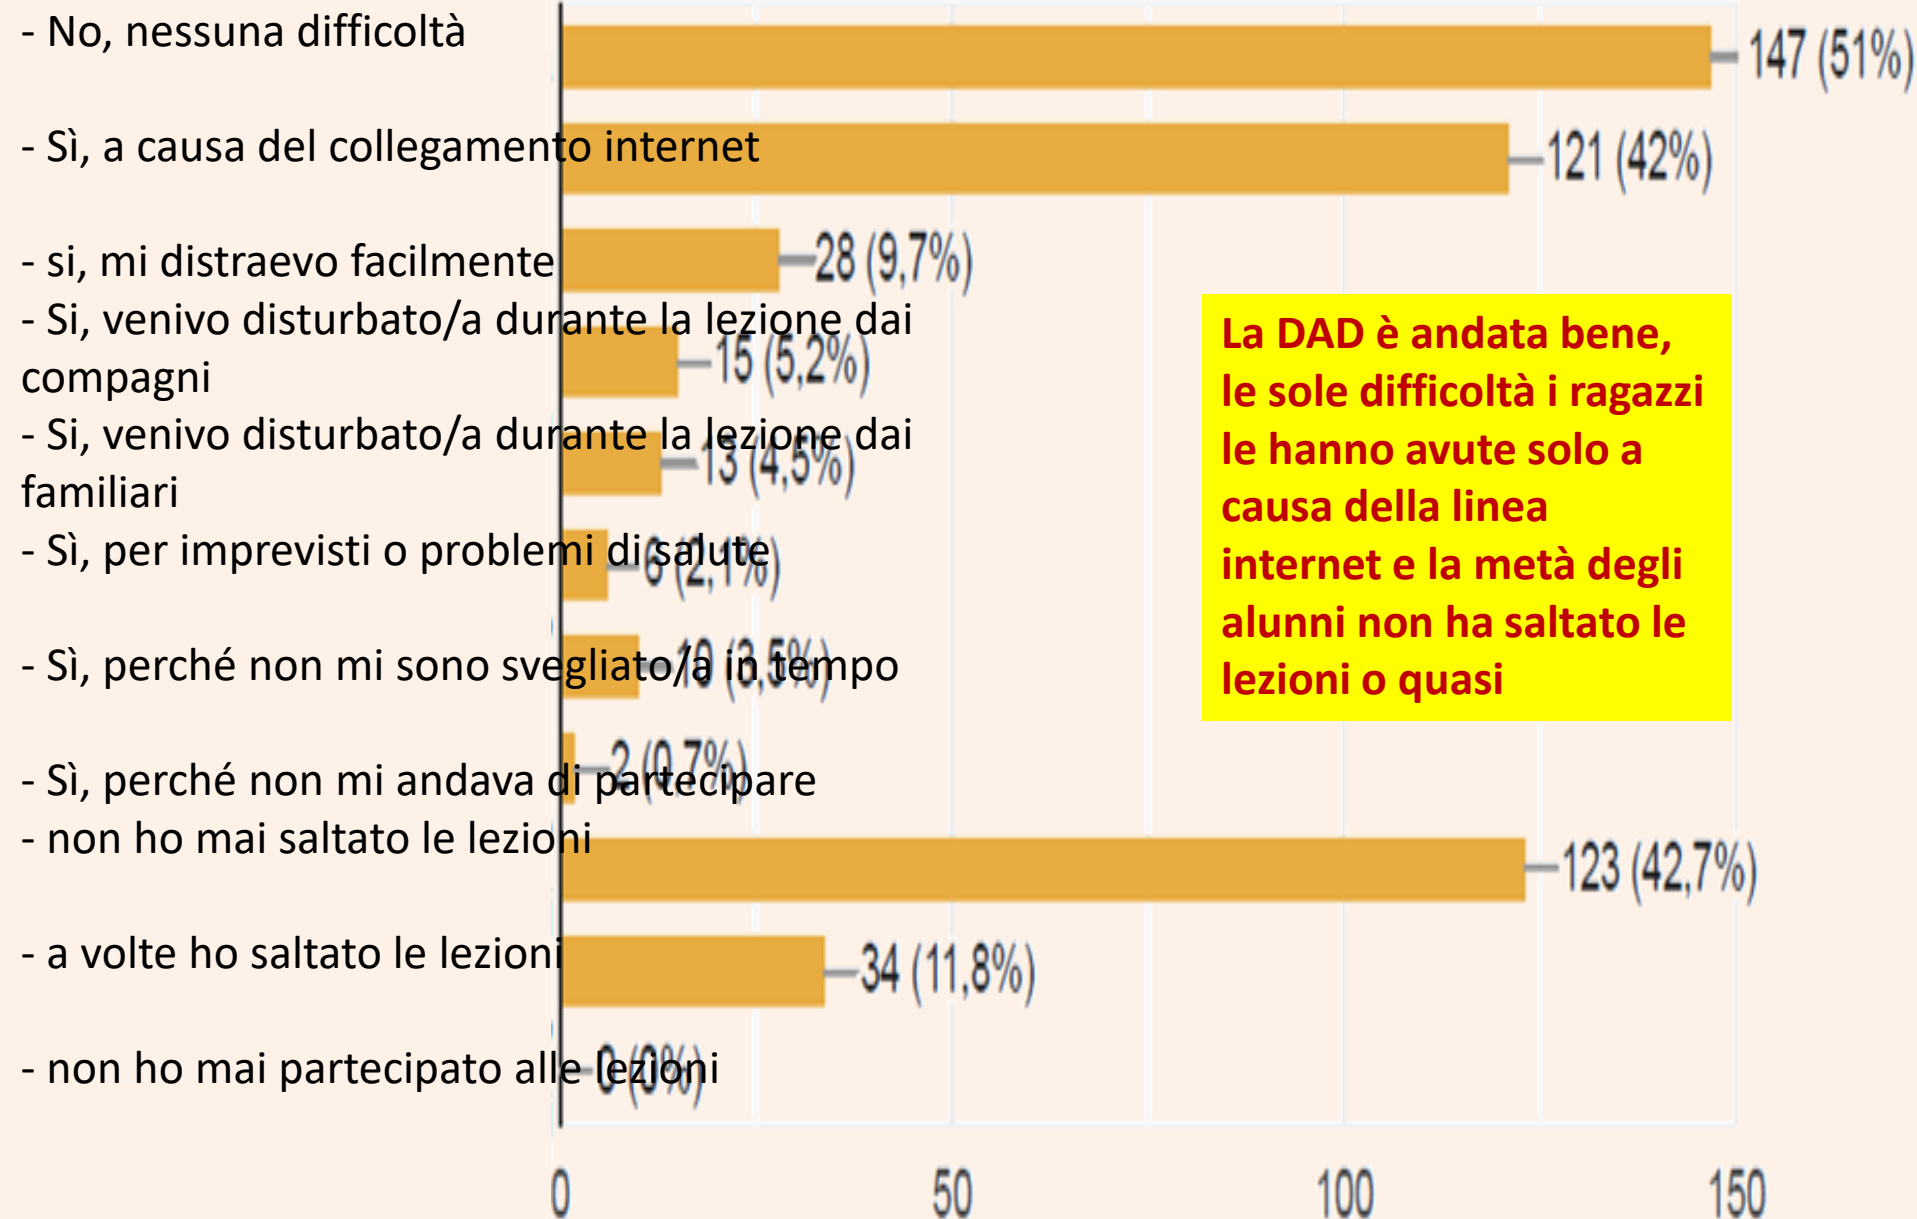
- No, nessuna difficoltà

147 (51%)

- Sì, a causa del collegamento internet

121 (42%)

- si, mi distraevo facilmente

28 (9,7%)

- Si, venivo disturbato/a durante la lezione dai compagni

15 (5,2%)

- Si, venivo disturbato/a durante la lezione dai familiari

13 (4,5%)

- Sì, per imprevisti o problemi di salute

6 (2,1%)

- Sì, perché non mi sono svegliato/a in tempo

10 (3,5%)

- Sì, perché non mi andava di partecipare

2 (0,7%)

- non ho mai saltato le lezioni

123 (42,7%)

- a volte ho saltato le lezioni

34 (11,8%)

- non ho mai partecipato alle lezioni

0 (0%)

0 50 100 150

La DAD è andata bene, le sole difficoltà i ragazzi le hanno avute solo a causa della linea internet e la metà degli alunni non ha saltato le lezioni o quasi